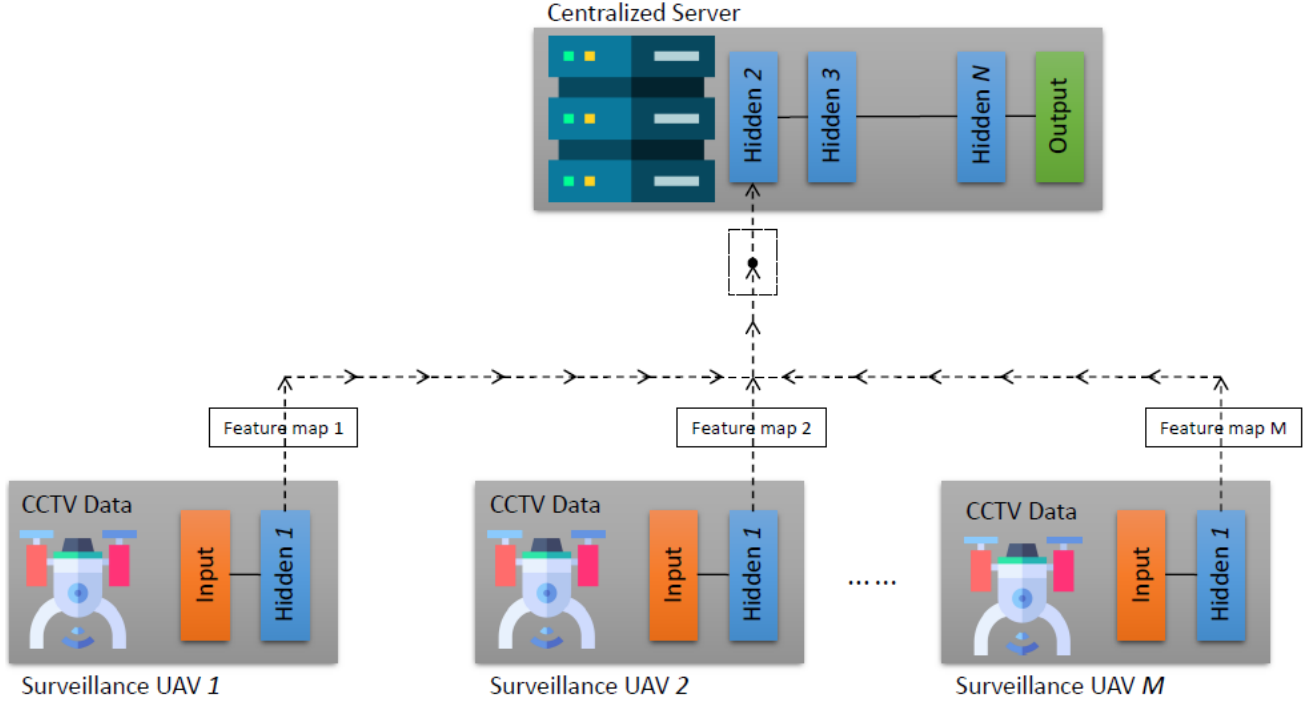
Centralized Server

Hidden 2

Hidden 3

Hidden $N$

Output

Feature map 1

Feature map 2

Feature map M

CCTV Data

Input

Hidden $1$

Surveillance UAV $1$

CCTV Data

Input

Hidden $1$

Surveillance UAV $2$

……

CCTV Data

Input

Hidden $1$

Surveillance UAV $M$